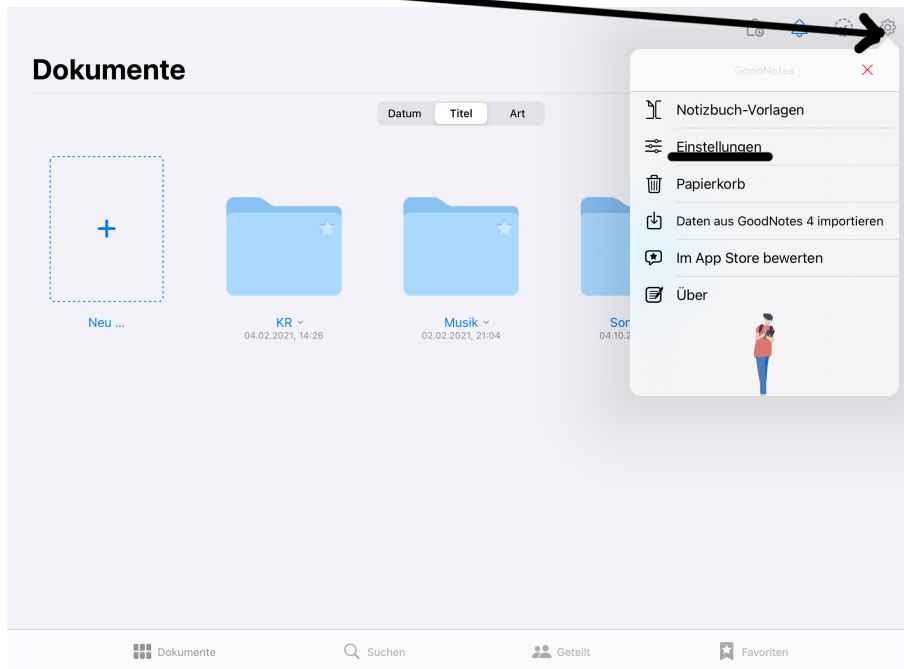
Dokumente

Datum Titel Art

+

Neu ...

KR
04.02.2021, 14:26

Musik
02.02.2021, 21:04

Sor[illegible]
04.10.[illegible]

GoodNotes ×

Notizbuch-Vorlagen

Einstellungen

Papierkorb

Daten aus GoodNotes 4 importieren

Im App Store bewerten

Über

Dokumente Suchen Geteilt Favoriten